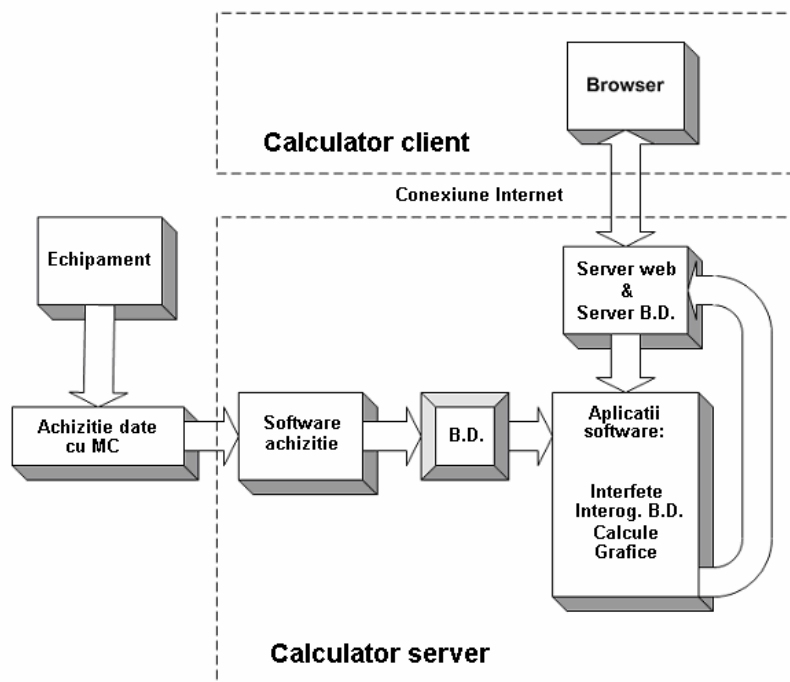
Browser

Calculator client

Conexiune Internet

Echipament

Server web
&
Server B.D.

Achizitie date cu MC

Software achizitie

B.D.

Aplicatii software:

Interfete
Interog. B.D.
Calcule
Grafice

Calculator server